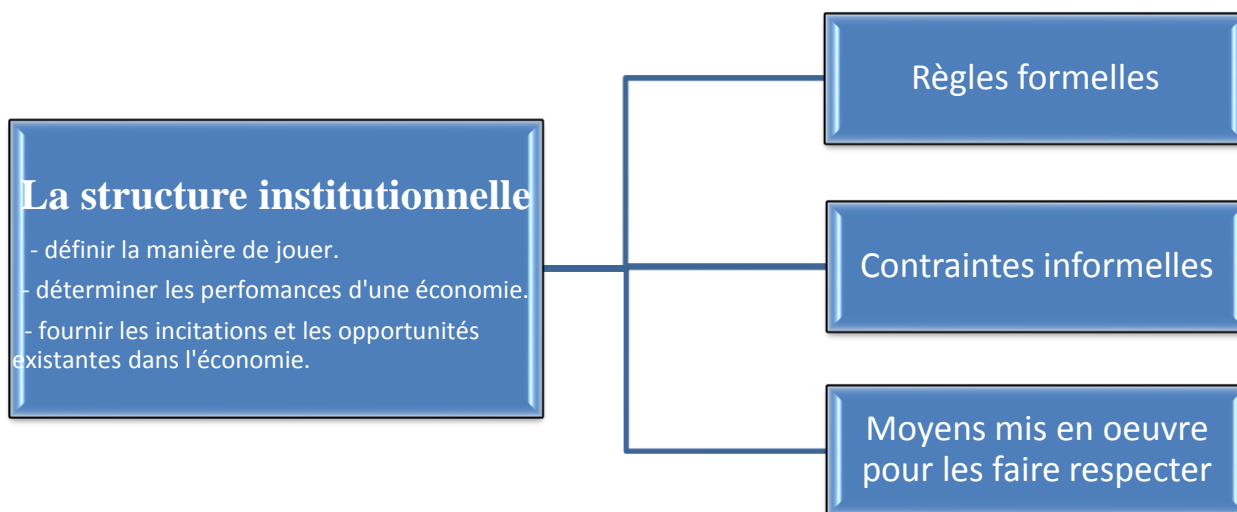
La structure institutionnelle

- définir la manière de jouer.

- déterminer les perfomances d'une économie.

- fournir les incitations et les opportunités existantes dans l'économie.

Règles formelles

Contraintes informelles

Moyens mis en oeuvre pour les faire respecter